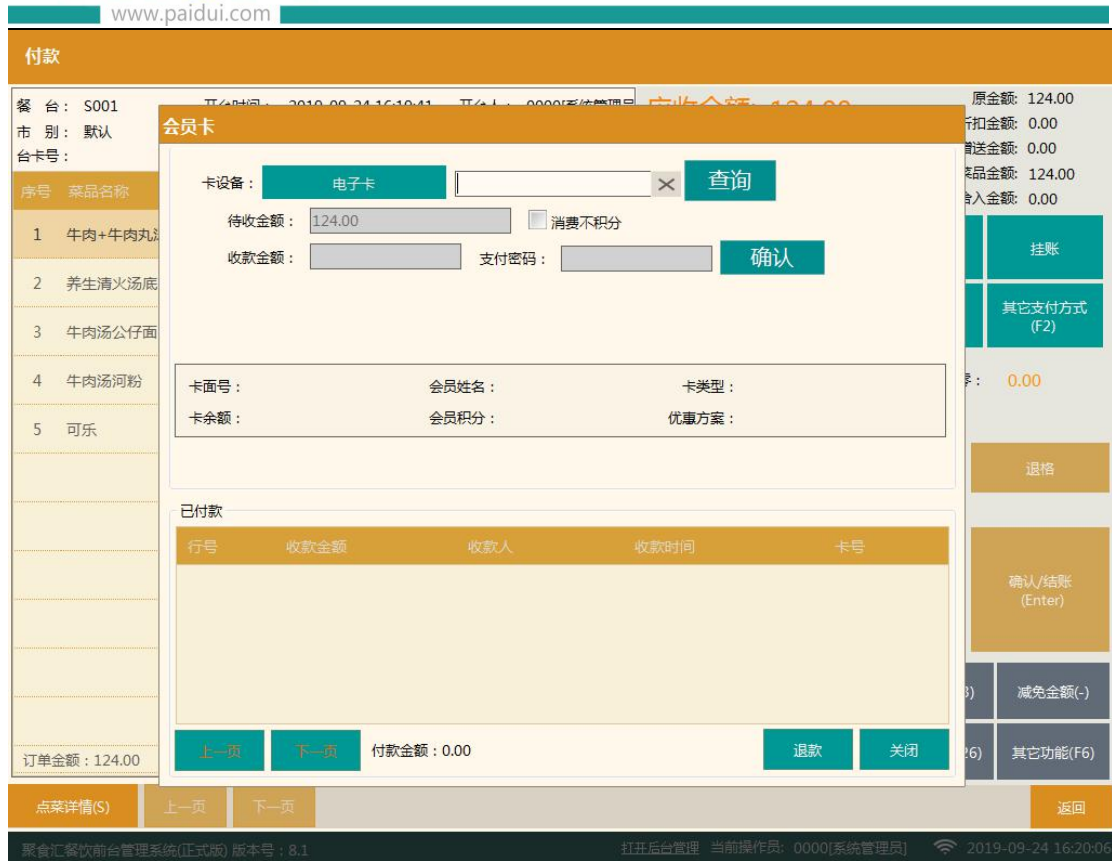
www.paidui.com

付款

餐 台： S001
市 别： 默认
台卡号：

开台时间： 2019-09-24 16:10:41 开台人： 0000[系统管理员]
应收金额: 124.00

序号 菜品名称
1 牛肉+牛肉丸
2 养生清火汤底
3 牛肉汤公仔面
4 牛肉汤河粉
5 可乐

订单金额：124.00

会员卡

卡设备： 电子卡
查询
待收金额： 124.00
消费不积分
收款金额：
支付密码：
确认

卡面号：
会员姓名：
卡类型：
卡余额：
会员积分：
优惠方案：

已付款

| 行号 | 收款金额 | 收款人 | 收款时间 | 卡号 |
|---|---|---|---|---|

上一页 下一页 付款金额：0.00 退款 关闭

原金额: 124.00
折扣金额: 0.00
赠送金额: 0.00
菜品金额: 124.00
舍入金额: 0.00

挂账
其它支付方式 (F2)
0.00
退格
确认/结账 (Enter)
减免金额(-)
其它功能(F6)

点菜详情(S) 上一页 下一页 返回

聚食汇餐饮前台管理系统(正式版) 版本号：8.1
打开后台管理 当前操作员: 0000[系统管理员] 2019-09-24 16:20:06